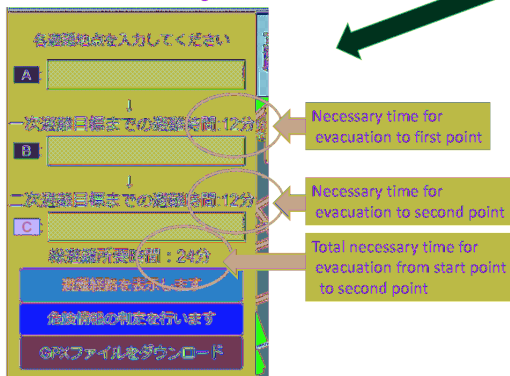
各避難地点を入力してください

A

↓

一次避難目標までの避難時間:12分

B

↓

二次避難目標までの避難時間:12分

C

総避難所要時間:24分

避難経路を表示します

危険情報の判定を行います

GPXファイルをダウンロード

Necessary time for evacuation to first point

Necessary time for evacuation to second point

Total necessary time for evacuation from start point to second point